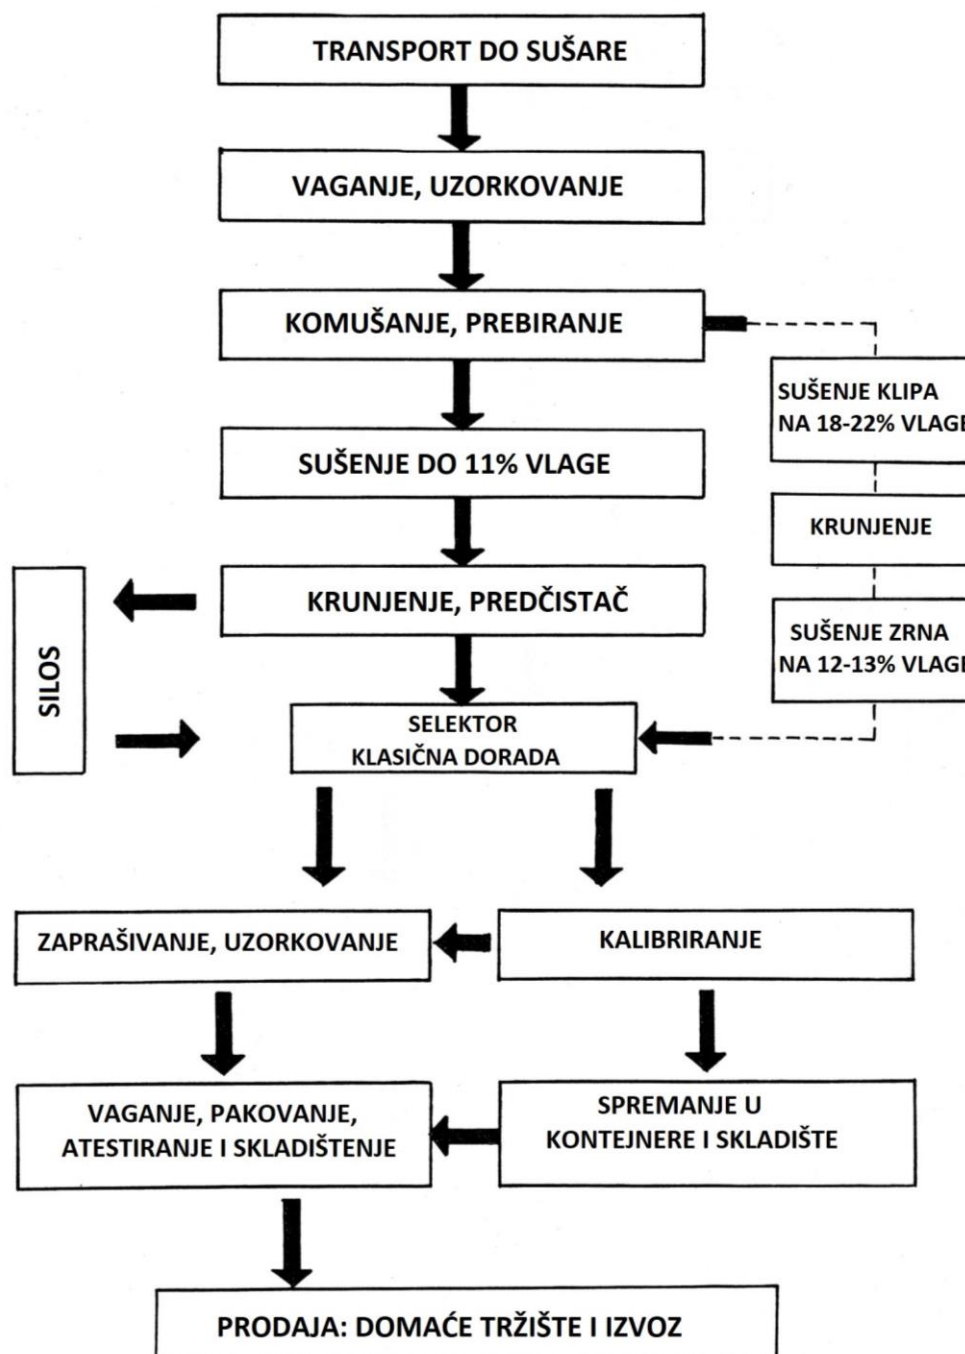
TRANSPORT DO SUŠARE

VAGANJE, UZORKOVANJE

KOMUŠANJE, PREBIRANJE

SUŠENJE KLIPA NA 18-22% VLAGE

SUŠENJE DO 11% VLAGE

KRUNJENJE

SILOS

KRUNJENJE, PREDČISTAČ

SUŠENJE ZRNA NA 12-13% VLAGE

SELEKTOR KLASIČNA DORADA

ZAPRAŠIVANJE, UZORKOVANJE

KALIBRIRANJE

VAGANJE, PAKOVANJE, ATESTIRANJE I SKLADIŠTENJE

SPREMANJE U KONTEJNERE I SKLADIŠTE

PRODAJA: DOMAĆE TRŽIŠTE I IZVOZ